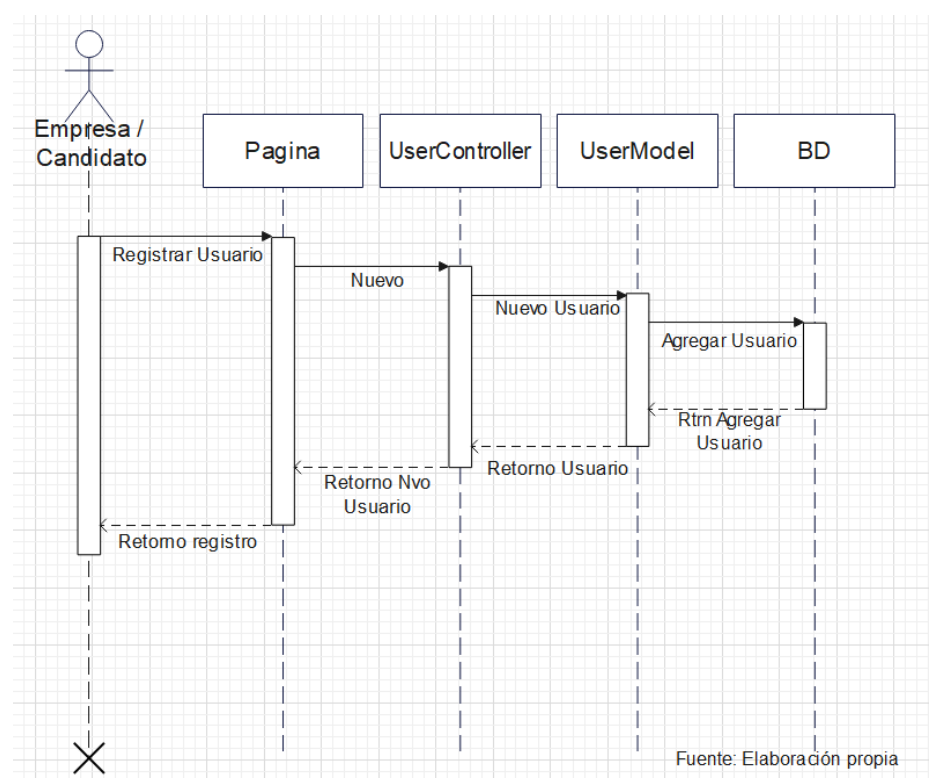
Empresa / Candidato

Pagina

UserController

UserModel

BD

Registrar Usuario

Nuevo

Nuevo Usuario

Agregar Usuario

Rtrn Agregar Usuario

Retorno Usuario

Retorno Nvo Usuario

Retomo registro

Fuente: Elaboración propia